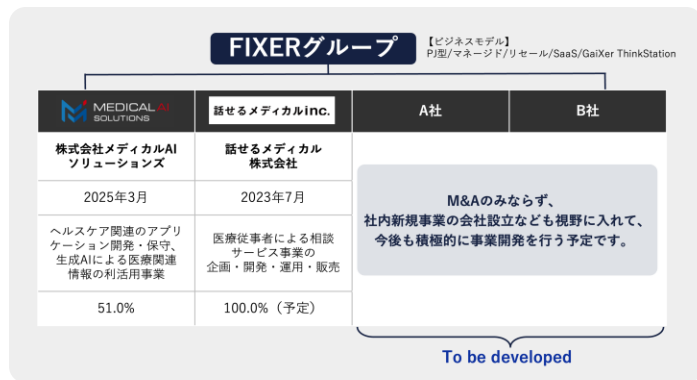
FIXERグループ

【ビジネスモデル】
PJ型/マネージド/リセール/SaaS/GaiXer ThinkStation

MEDICAL AI SOLUTIONS

話せるメディカルinc.

A社

B社

株式会社メディカルAIソリューションズ

話せるメディカル株式会社

2025年3月

2023年7月

ヘルスケア関連のアプリケーション開発・保守、生成AIによる医療関連情報の利活用事業

医療従事者による相談サービス事業の企画・開発・運用・販売

51.0%

100.0%（予定）

M&Aのみならず、社内新規事業の会社設立なども視野に入れて、今後も積極的に事業開発を行う予定です。

To be developed